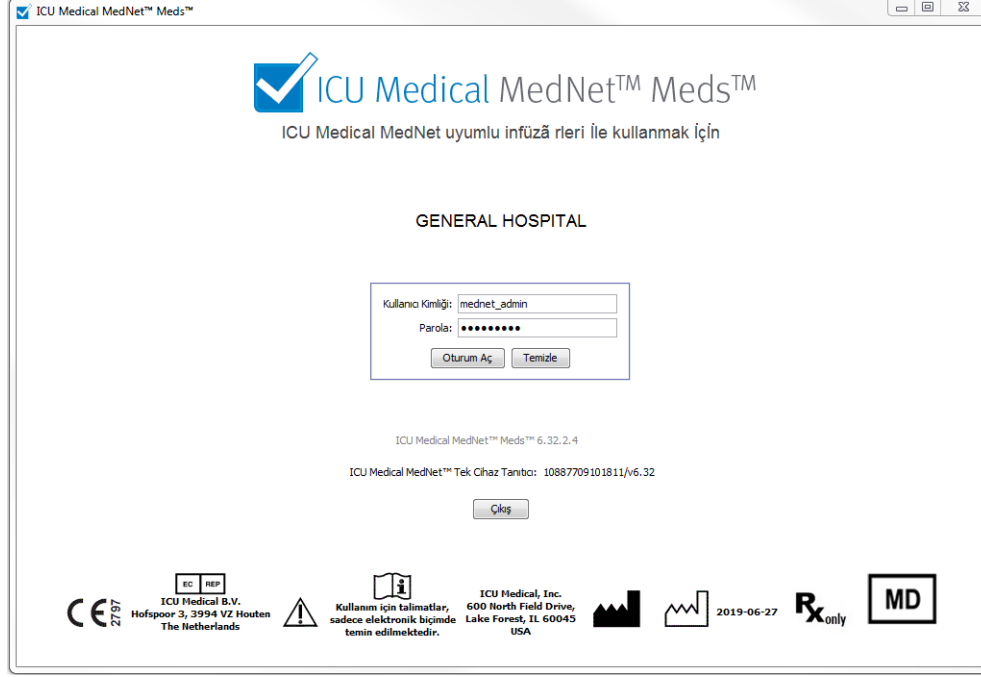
ICU Medical MedNet™ Meds™

ICU Medical MedNet™ Meds™

ICU Medical MedNet uyumlu infüzã rleri İle kullanmak İçin

GENERAL HOSPITAL

Kullanıcı Kimliği: mednet_admin

Parola: •••••••••

Oturum Aç Temizle

ICU Medical MedNet™ Meds™ 6.32.2.4

ICU Medical MedNet™ Tek Cihaz Tanıtıcı: 10887709101811/v6.32

Çıkış

CE 2797

EC REP
ICU Medical B.V.
Hofspoor 3, 3994 VZ Houten
The Netherlands

Kullanım için talimatlar, sadece elektronik biçimde temin edilmektedir.

ICU Medical, Inc.
600 North Field Drive,
Lake Forest, IL 60045
USA

2019-06-27

Rx only

MD